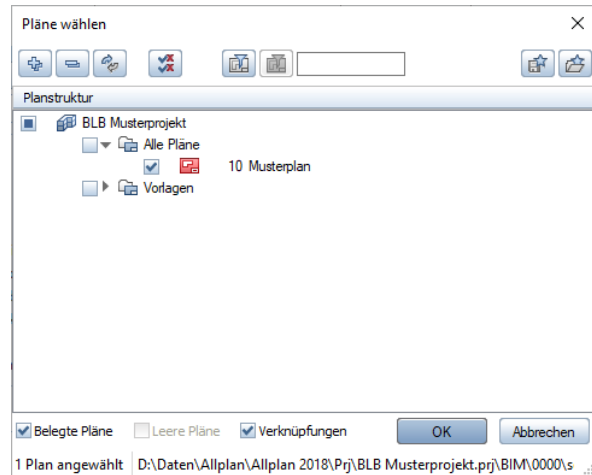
Pläne wählen

×

Planstruktur

BLB Musterprojekt

Alle Pläne

10 Musterplan

Vorlagen

Belegte Pläne

Leere Pläne

Verknüpfungen

OK

Abbrechen

1 Plan angewählt

D:\Daten\Allplan\Allplan 2018\Prj\BLB Musterprojekt.prj\BIM\0000\s